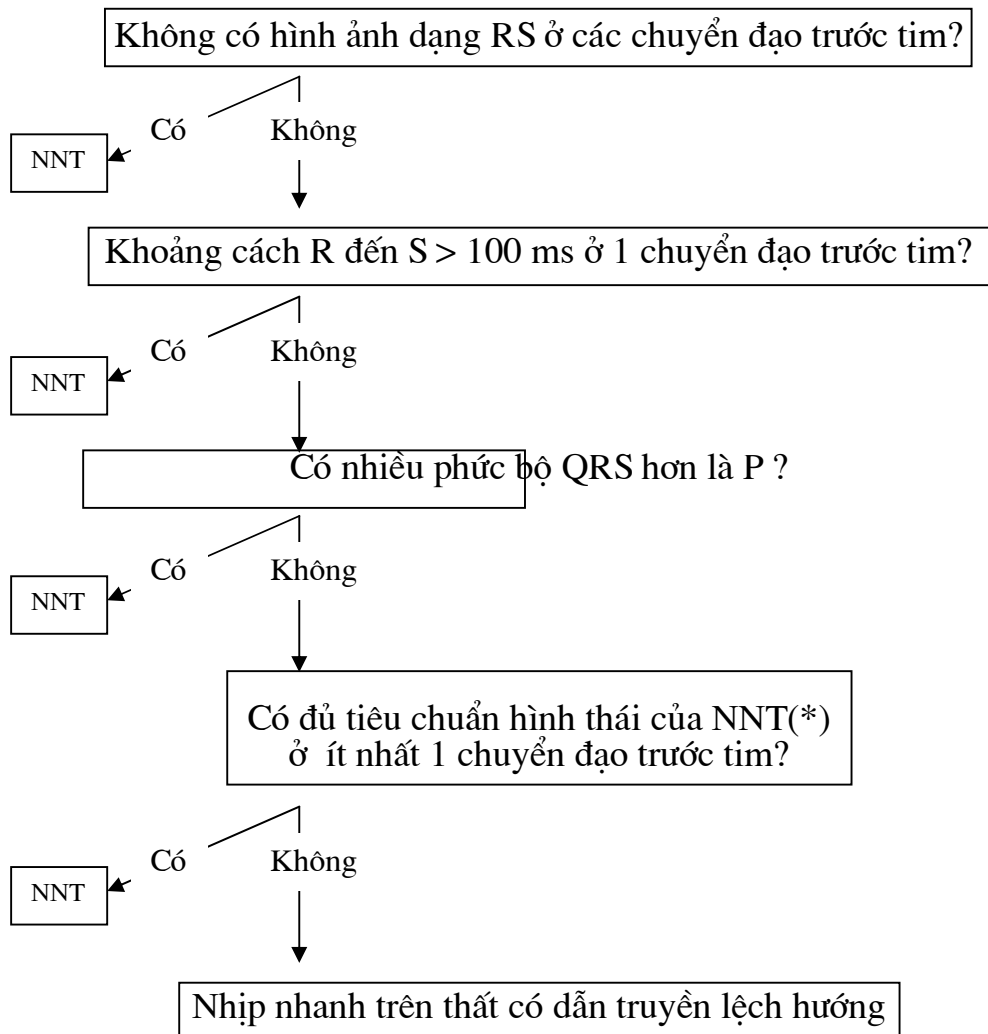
Không có hình ảnh dạng RS ở các chuyển đạo trước tim?

Có Không

NNT

Khoảng cách R đến S > 100 ms ở 1 chuyển đạo trước tim?

Có Không

NNT

Có nhiều phức bộ QRS hơn là P ?

Có Không

NNT

Có đủ tiêu chuẩn hình thái của NNT(*) ở ít nhất 1 chuyển đạo trước tim?

Có Không

NNT

Nhịp nhanh trên thất có dẫn truyền lệch hướng